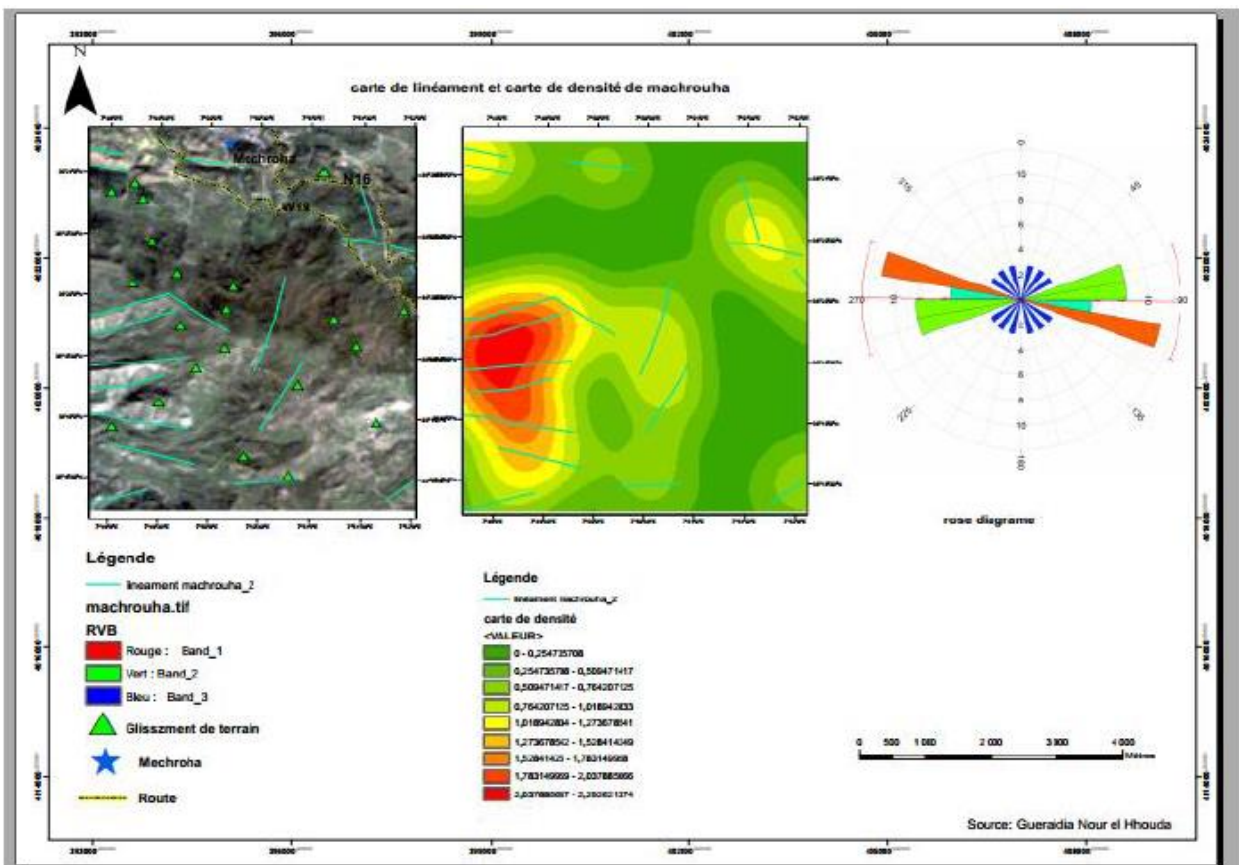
N

carte de linéament et carte de densité de machrouha

Mechroha

N16

N16

0

45

90

270

180

225

315

rose diagrame

Légende

lineament machrouha_2

machrouha.tif

RVB

Rouge : Band_1

Vert : Band_2

Bleu : Band_3

Glisszment de terrain

Mechroha

Route

Légende

lineament machrouha_2

carte de densité

<VALEUR>

0 - 0,254735708

0,254735708 - 0,509471417

0,509471417 - 0,764207125

0,764207125 - 1,018942833

1,018942834 - 1,273678541

1,273678542 - 1,528414249

1,52841425 - 1,783149958

1,783149959 - 2,037885666

2,037885667 - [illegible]

0 500 1 000 2 000 3 000 4 000

Mètres

Source: Gueraidia Nour el Hhouda